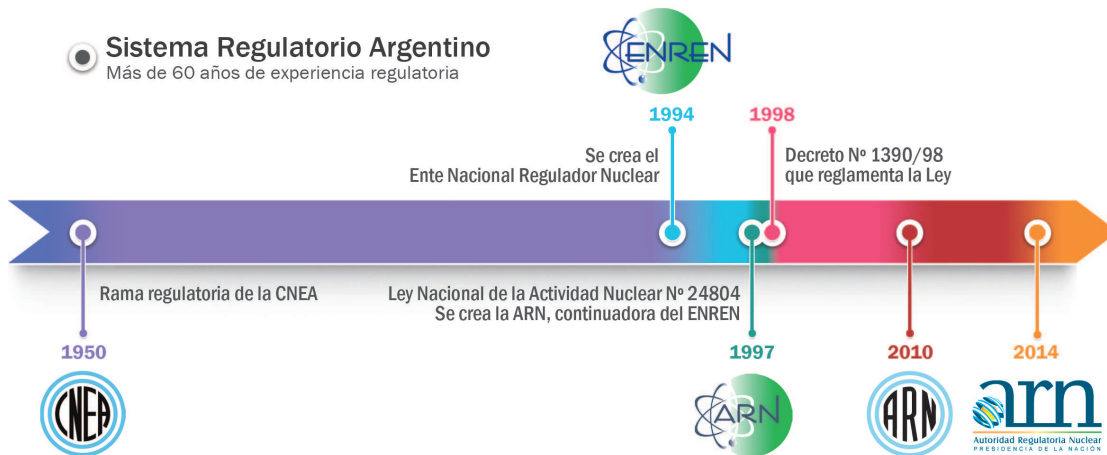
Sistema Regulatorio Argentino
Más de 60 años de experiencia regulatoria

ENREN

1994
Se crea el
Ente Nacional Regulador Nuclear

1998
Decreto Nº 1390/98
que reglamenta la Ley

Rama regulatoria de la CNEA

Ley Nacional de la Actividad Nuclear Nº 24804
Se crea la ARN, continuadora del ENREN

1950
CNEA

1997
ARN

2010
ARN

2014
arn
Autoridad Regulatoria Nuclear
PRESIDENCIA DE LA NACIÓN